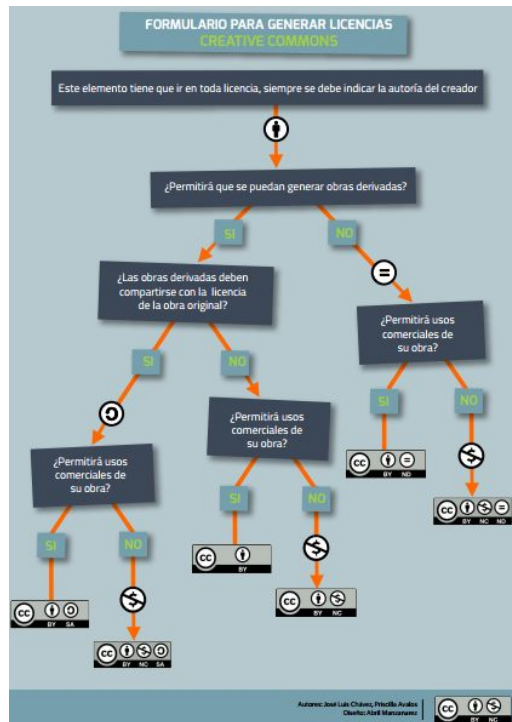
FORMULARIO PARA GENERAR LICENCIAS
CREATIVE COMMONS

Este elemento tiene que ir en toda licencia, siempre se debe indicar la autoría del creador

¿Permitirá que se puedan generar obras derivadas?

SI

NO

¿Las obras derivadas deben compartirse con la licencia de la obra original?

¿Permitirá usos comerciales de su obra?

SI

NO

SI

NO

¿Permitirá usos comerciales de su obra?

BY ND

BY NC ND

¿Permitirá usos comerciales de su obra?

SI

NO

BY

BY NC

SI

NO

BY SA

BY NC SA

Autores: José Luis Chávez, Priscilla Avalos
Diseño: Abril Manzanarez

BY NC